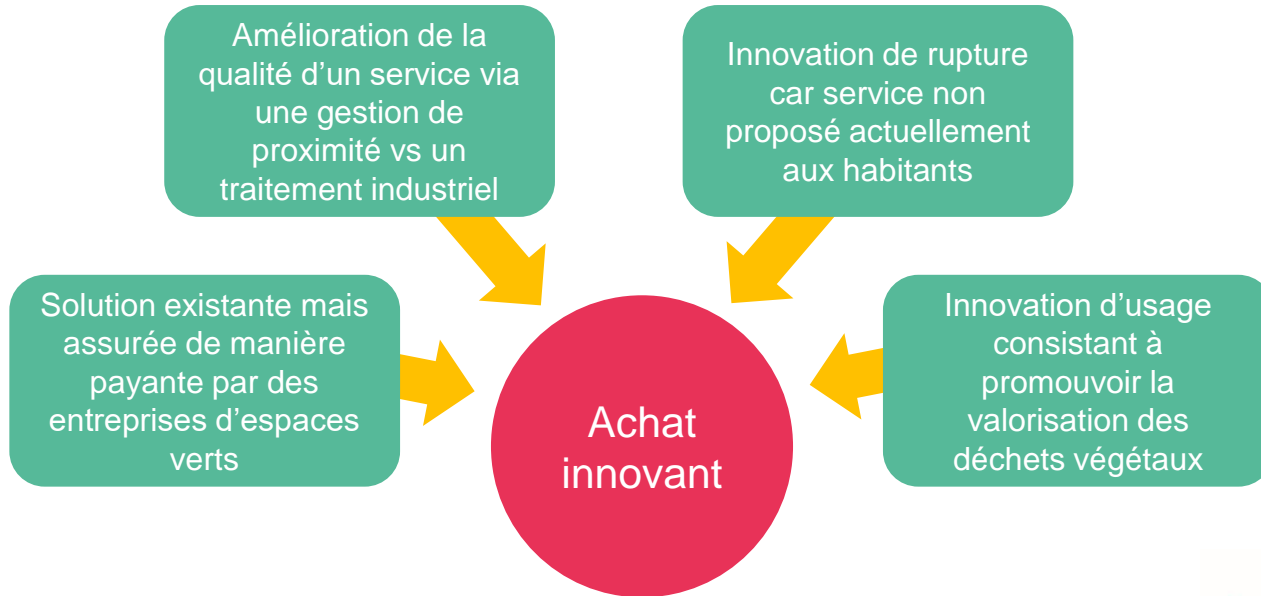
Amélioration de la qualité d’un service via une gestion de proximité vs un traitement industriel

Innovation de rupture car service non proposé actuellement aux habitants

Solution existante mais assurée de manière payante par des entreprises d’espaces verts

Achat innovant

Innovation d’usage consistant à promouvoir la valorisation des déchets végétaux